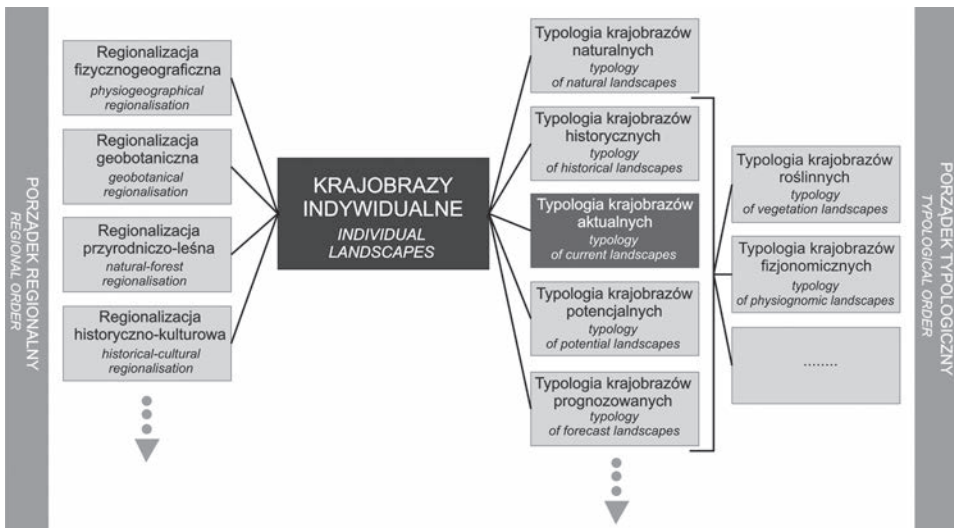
PORZĄDEK REGIONALNY
REGIONAL ORDER

Regionalizacja fizycznogeograficzna
physiogeographical regionalisation

Regionalizacja geobotaniczna
geobotanical regionalisation

Regionalizacja przyrodniczo-leśna
natural-forest regionalisation

Regionalizacja historyczno-kulturowa
historical-cultural regionalisation

KRAJOBRAZY INDYWIDUALNE
INDIVIDUAL LANDSCAPES

Typologia krajobrazów naturalnych
typology of natural landscapes

Typologia krajobrazów historycznych
typology of historical landscapes

Typologia krajobrazów aktualnych
typology of current landscapes

Typologia krajobrazów potencjalnych
typology of potential landscapes

Typologia krajobrazów prognozowanych
typology of forecast landscapes

Typologia krajobrazów roślinnych
typology of vegetation landscapes

Typologia krajobrazów fizjonomicznych
typology of physiognomic landscapes

........

PORZĄDEK TYPOLOGICZNY
TYPOLOGICAL ORDER